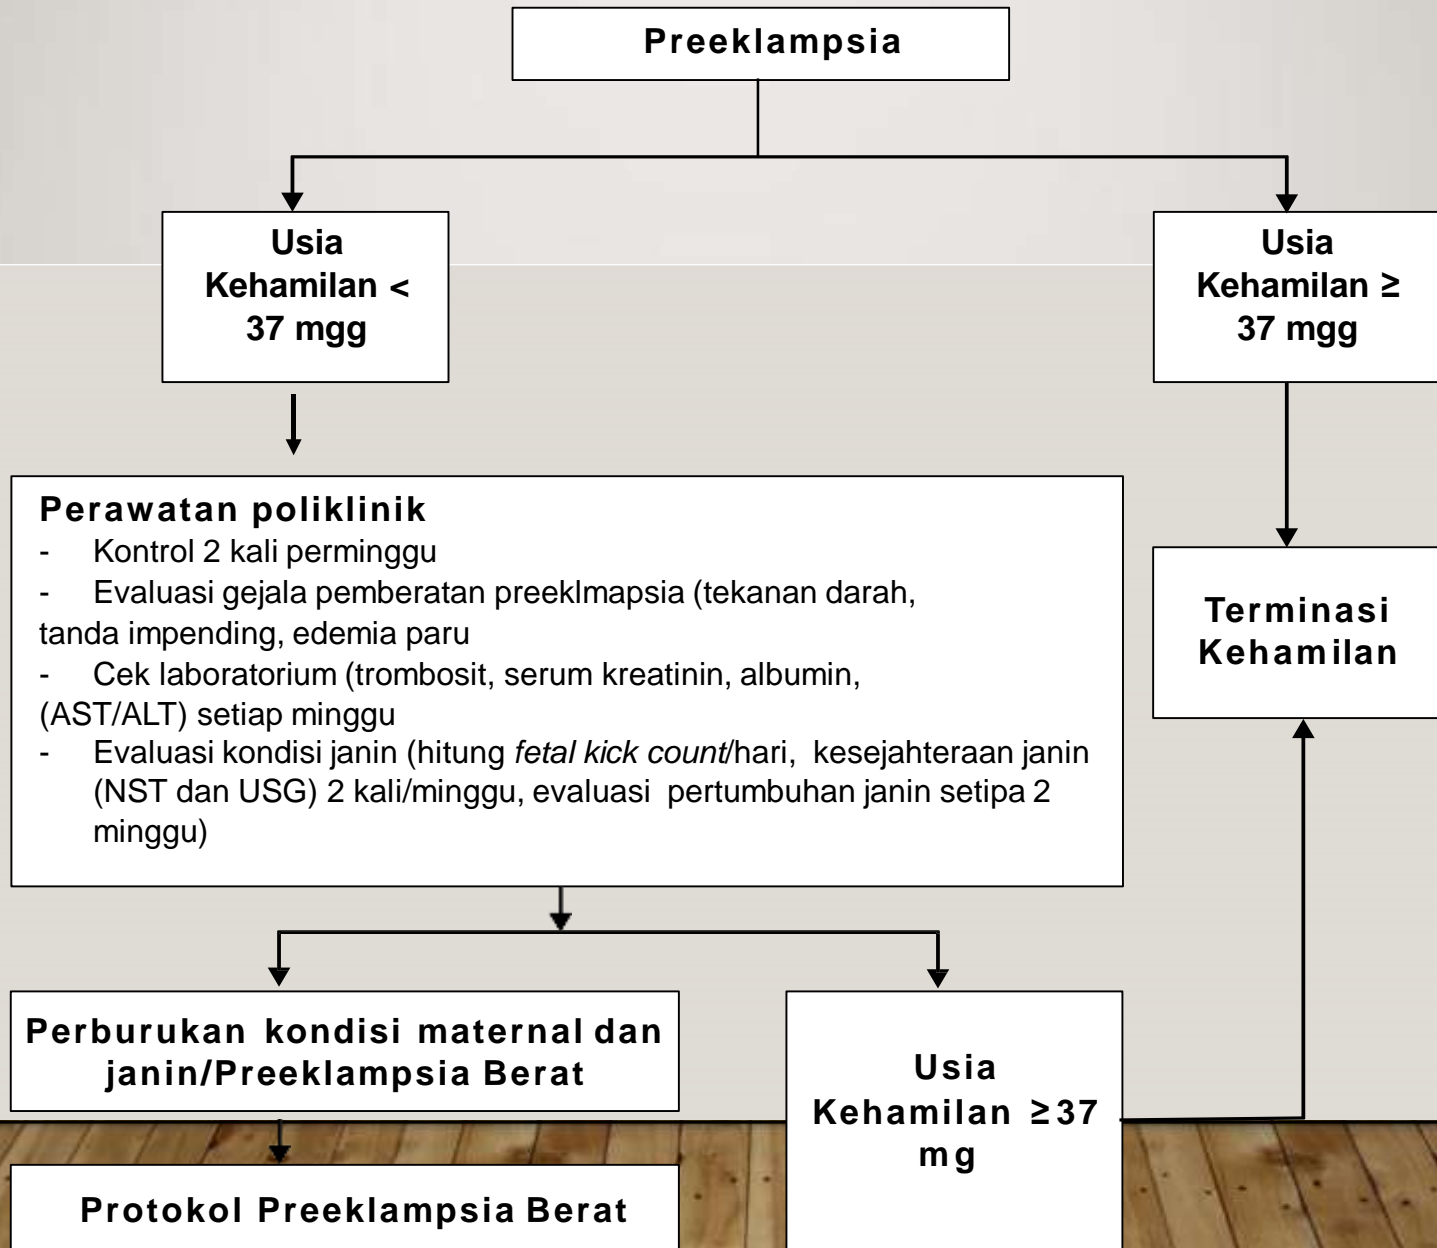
Preeklampsia

Usia Kehamilan < 37 mgg

Usia Kehamilan ≥ 37 mgg

Perawatan poliklinik
- Kontrol 2 kali perminggu
- Evaluasi gejala pemberatan preeklmapsia (tekanan darah, tanda impending, edemia paru
- Cek laboratorium (trombosit, serum kreatinin, albumin, (AST/ALT) setiap minggu
- Evaluasi kondisi janin (hitung *fetal kick count*/hari, kesejahteraan janin (NST dan USG) 2 kali/minggu, evaluasi pertumbuhan janin setipa 2 minggu)

Terminasi Kehamilan

Perburukan kondisi maternal dan janin/Preeklampsia Berat

Usia Kehamilan ≥37 mg

Protokol Preeklampsia Berat